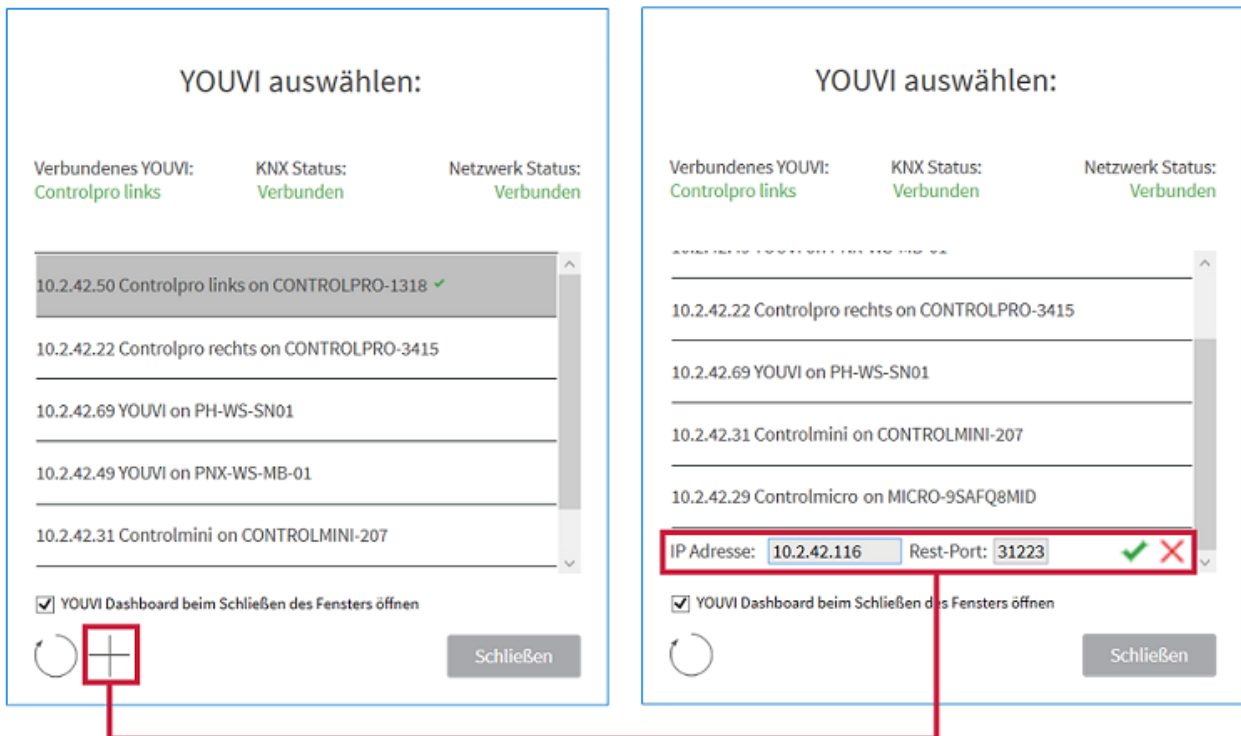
YOUVI auswählen:

Verbundenes YOUVI:
Controlpro links

KNX Status:
Verbunden

Netzwerk Status:
Verbunden

10.2.42.50 Controlpro links on CONTROLPRO-1318 ✔

10.2.42.22 Controlpro rechts on CONTROLPRO-3415

10.2.42.69 YOUVI on PH-WS-SN01

10.2.42.49 YOUVI on PNX-WS-MB-01

10.2.42.31 Controlmini on CONTROLMINI-207

YOUVI Dashboard beim Schließen des Fensters öffnen

Schließen

YOUVI auswählen:

Verbundenes YOUVI:
Controlpro links

KNX Status:
Verbunden

Netzwerk Status:
Verbunden

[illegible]

10.2.42.22 Controlpro rechts on CONTROLPRO-3415

10.2.42.69 YOUVI on PH-WS-SN01

10.2.42.31 Controlmini on CONTROLMINI-207

10.2.42.29 Controlmicro on MICRO-9SAFQ8MID

IP Adresse: 10.2.42.116 Rest-Port: 31223

YOUVI Dashboard beim Schließen des Fensters öffnen

Schließen